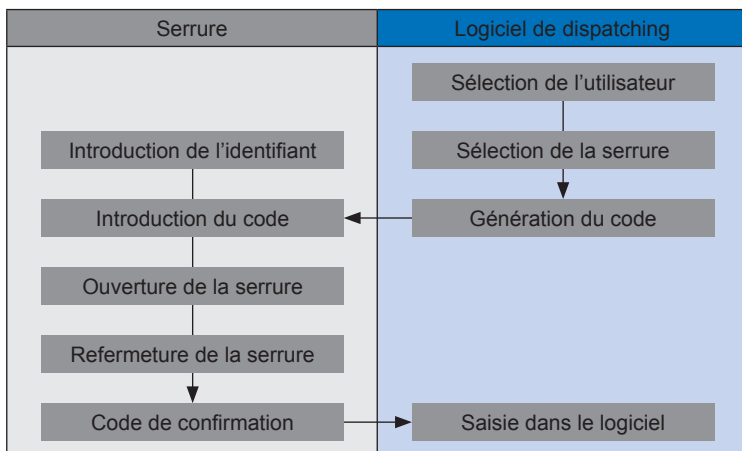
Serrure

Introduction de l’identifiant

Introduction du code

Ouverture de la serrure

Refermeture de la serrure

Code de confirmation

Logiciel de dispatching

Sélection de l’utilisateur

Sélection de la serrure

Génération du code

Saisie dans le logiciel